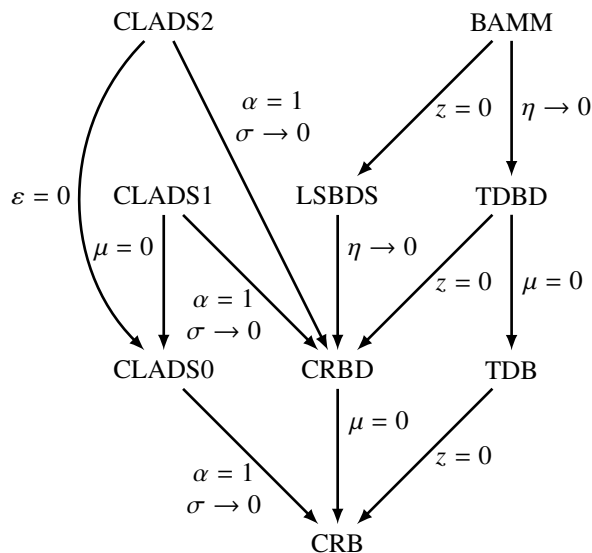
CLADS2

BAMM

$\alpha = 1$
$\sigma \to 0$

$z = 0$

$\eta \to 0$

$\varepsilon = 0$

CLADS1

LSBDS

TDBD

$\mu = 0$

$\eta \to 0$

$\alpha = 1$
$\sigma \to 0$

$z = 0$

$\mu = 0$

CLADS0

CRBD

TDB

$\mu = 0$

$\alpha = 1$
$\sigma \to 0$

$z = 0$

CRB